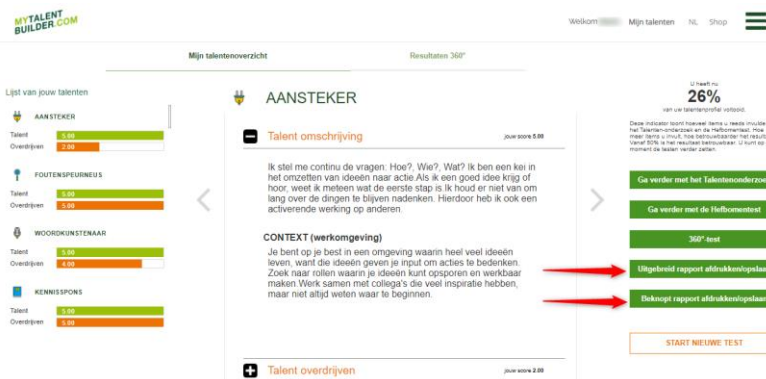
MYTALENTBUILDER.COM

Welkom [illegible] Mijn talenten NL Shop

Mijn talentenoverzicht

Resultaten 360°

Lijst van jouw talenten

AANSTEKER
Talent 5.00
Overdrijven 2.00

FOUTENSPEURNEUS
Talent 5.00
Overdrijven 5.00

WOORDKUNSTENAAR
Talent 5.00
Overdrijven 4.00

KENNISSPONS
Talent 5.00
Overdrijven 5.00

AANSTEKER

Talent omschrijving

jouw score 5.00

Ik stel me continu de vragen: Hoe?, Wie?, Wat? Ik ben een kei in het omzetten van ideeën naar actie.Als ik een goed idee krijg of hoor, weet ik meteen wat de eerste stap is.Ik houd er niet van om lang over de dingen te blijven nadenken. Hierdoor heb ik ook een activerende werking op anderen.

CONTEXT (werkomgeving)

Je bent op je best in een omgeving waarin heel veel ideeën leven, want die ideeën geven je input om acties te bedenken. Zoek naar rollen waarin je ideeën kunt opsporen en werkbaar maken.Werk samen met collega's die veel inspiratie hebben, maar niet altijd weten waar te beginnen.

Talent overdrijven

jouw score 2.00

U heeft nu
26%
van uw talentenprofiel voltooid.

Deze indicator toont hoeveel items u reeds invulde het Talenten-onderzoek en de Hefbomentest. Hoe meer items u invult, hoe betrouwbaarder het result Vanaf 50% is het resultaat betrouwbaar. U kunt op moment de testen verder zetten.

Ga verder met het Talentenonderzoe

Ga verder met de Hefbomentest

360°-test

Uitgebreid rapport afdrukken/opslaa

Beknopt rapport afdrukken/opslaa

START NIEUWE TEST